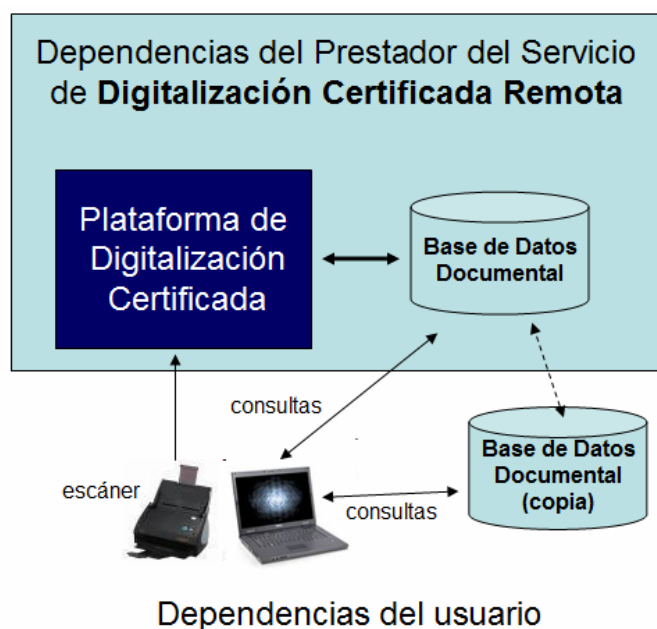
Dependencias del Prestador del Servicio de **Digitalización Certificada Remota**

Plataforma de Digitalización Certificada

Base de Datos Documental

consultas

escáner

Base de Datos Documental (copia)

consultas

Dependencias del usuario